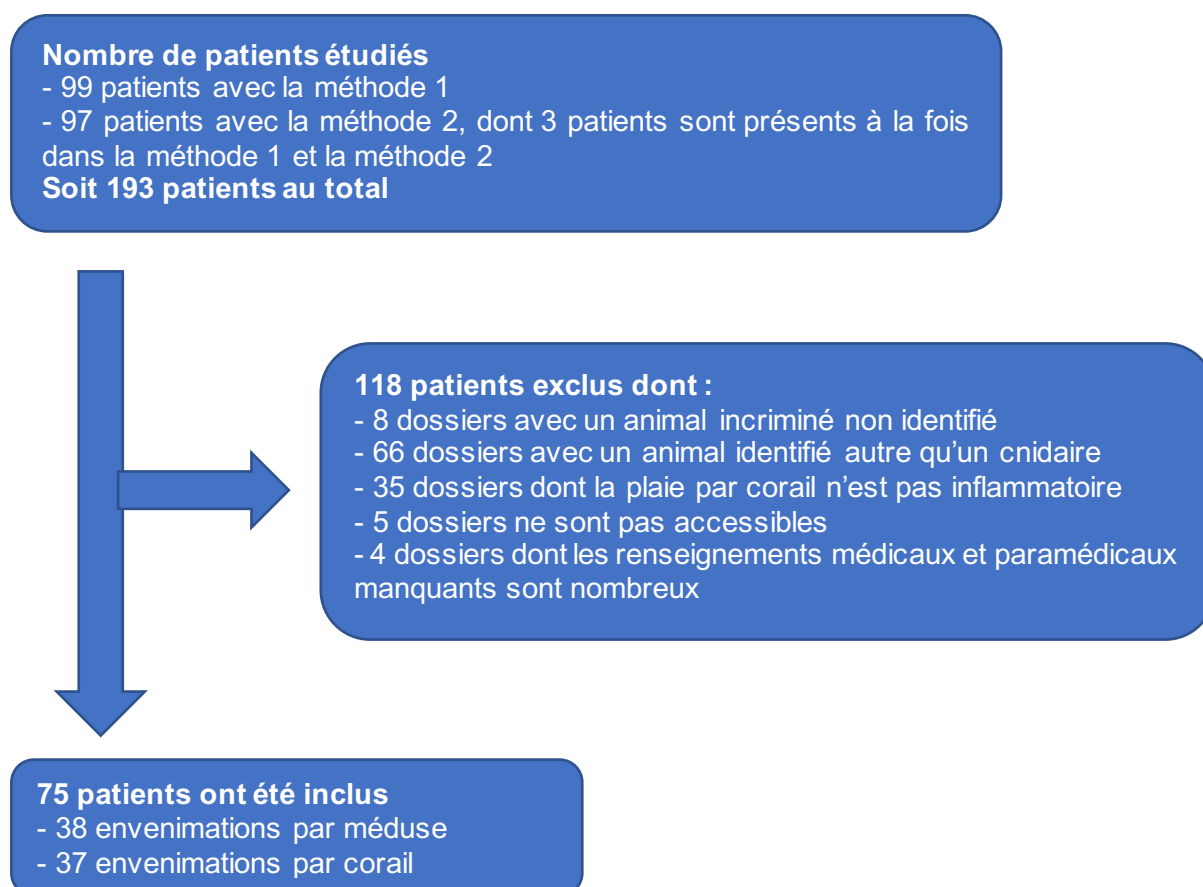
**Nombre de patients étudiés**
- 99 patients avec la méthode 1
- 97 patients avec la méthode 2, dont 3 patients sont présents à la fois dans la méthode 1 et la méthode 2
**Soit 193 patients au total**

**118 patients exclus dont :**
- 8 dossiers avec un animal incriminé non identifié
- 66 dossiers avec un animal identifié autre qu'un cnidaire
- 35 dossiers dont la plaie par corail n'est pas inflammatoire
- 5 dossiers ne sont pas accessibles
- 4 dossiers dont les renseignements médicaux et paramédicaux manquants sont nombreux

**75 patients ont été inclus**
- 38 envenimations par méduse
- 37 envenimations par corail